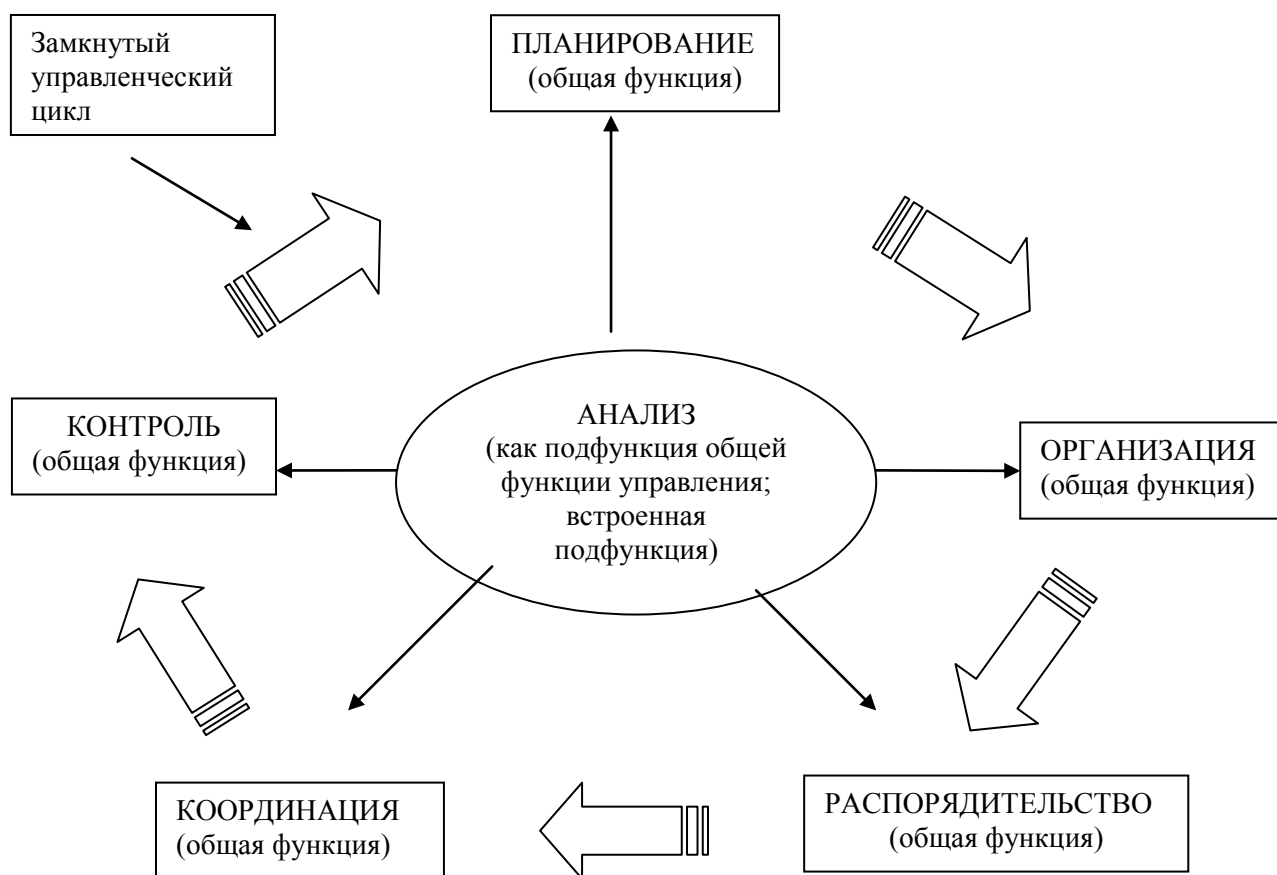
Замкнутый управленческий цикл

ПЛАНИРОВАНИЕ
(общая функция)

КОНТРОЛЬ
(общая функция)

АНАЛИЗ
(как подфункция общей функции управления; встроенная подфункция)

ОРГАНИЗАЦИЯ
(общая функция)

КООРДИНАЦИЯ
(общая функция)

РАСПОРЯДИТЕЛЬСТВО
(общая функция)